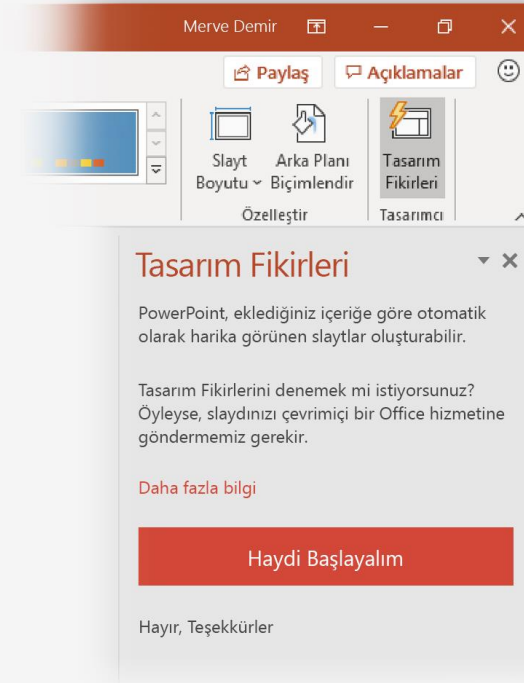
Merve Demir

Paylaş

Açıklamalar

Slayt Boyutu

Arka Planı Biçimlendir

Tasarım Fikirleri

Özelleştir

Tasarımcı

Tasarım Fikirleri

PowerPoint, eklediğiniz içeriğe göre otomatik olarak harika görünen slaytlar oluşturabilir.

Tasarım Fikirlerini denemek mi istiyorsunuz? Öyleyse, slaydınızı çevrimiçi bir Office hizmetine göndermemiz gerekir.

Daha fazla bilgi

Haydi Başlayalım

Hayır, Teşekkürler